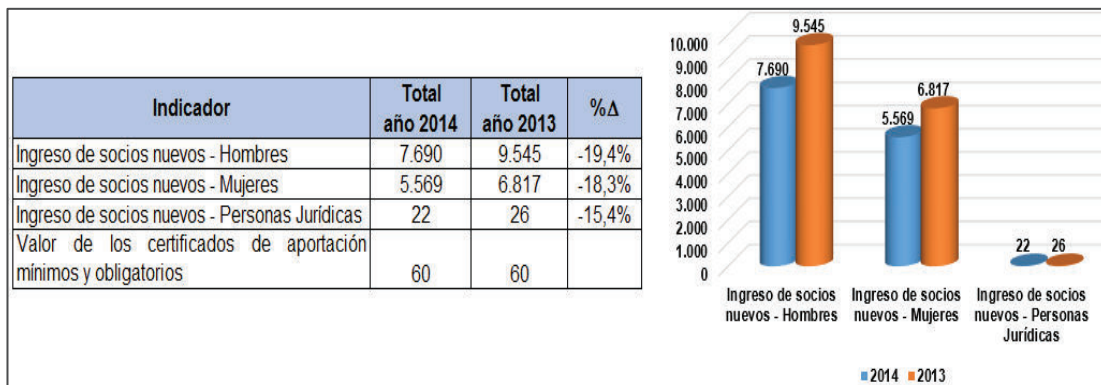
| Indicador | Total año 2014 | Total año 2013 | %∆ |
|---|---|---|---|
| Ingreso de socios nuevos - Hombres | 7.690 | 9.545 | -19,4% |
| Ingreso de socios nuevos - Mujeres | 5.569 | 6.817 | -18,3% |
| Ingreso de socios nuevos - Personas Jurídicas | 22 | 26 | -15,4% |
| Valor de los certificados de aportación mínimos y obligatorios | 60 | 60 | |

10.000
9.000
8.000
7.000
6.000
5.000
4.000
3.000
2.000
1.000
0

7.690
9.545
5.569
6.817
22
26

Ingreso de socios nuevos - Hombres
Ingreso de socios nuevos - Mujeres
Ingreso de socios nuevos - Personas Jurídicas

2014 2013